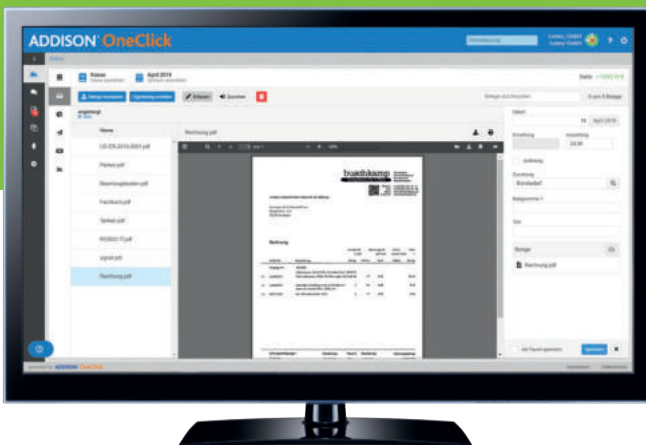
ADDISON OneClick

Kasse

April 2019

Belege hinzufügen

Eigenbeleg erstellen

Entwerfen

Zuordnen

Name

LE-STI-2019-0001.pdf

Parken.pdf

Bewirtungsbeleg.pdf

Fachbuch.pdf

Tanken.pdf

RG0021-11.pdf

signal.pdf

Rechnung.pdf

Rechnung.pdf

buchkamp

Rechnung

Datum

April 2019

Einnahme

Ausgabe

Buchkonto

Belegnummer

Text

Belege

Rechnung.pdf

ADDISON OneClick